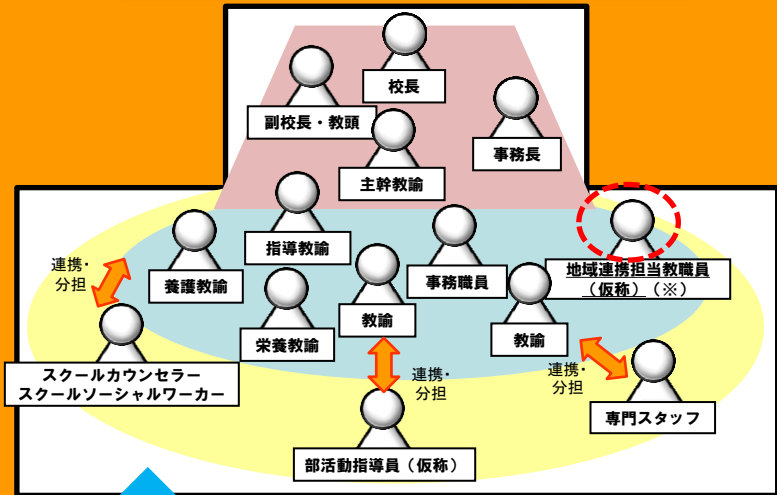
校長

副校長・教頭

事務長

主幹教諭

指導教諭

事務職員

地域連携担当教職員（仮称）（※）

養護教諭

連携・分担

栄養教諭

教諭

教諭

スクールカウンセラー
スクールソーシャルワーカー

連携・分担

連携・分担

専門スタッフ

部活動指導員（仮称）